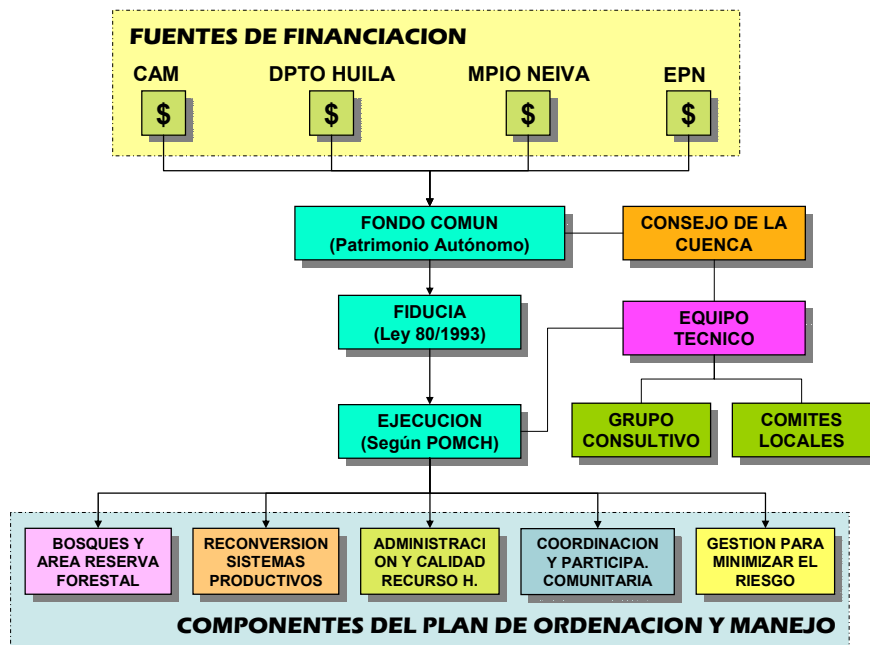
FUENTES DE FINANCIACION

CAM
$

DPTO HUILA
$

MPIO NEIVA
$

EPN
$

FONDO COMUN
(Patrimonio Autónomo)

CONSEJO DE LA CUENCA

FIDUCIA
(Ley 80/1993)

EQUIPO TECNICO

EJECUCION
(Según POMCH)

GRUPO CONSULTIVO

COMITES LOCALES

BOSQUES Y AREA RESERVA FORESTAL

RECONVERSION SISTEMAS PRODUCTIVOS

ADMINISTRACION Y CALIDAD RECURSO H.

COORDINACION Y PARTICIPA. COMUNITARIA

GESTION PARA MINIMIZAR EL RIESGO

COMPONENTES DEL PLAN DE ORDENACION Y MANEJO